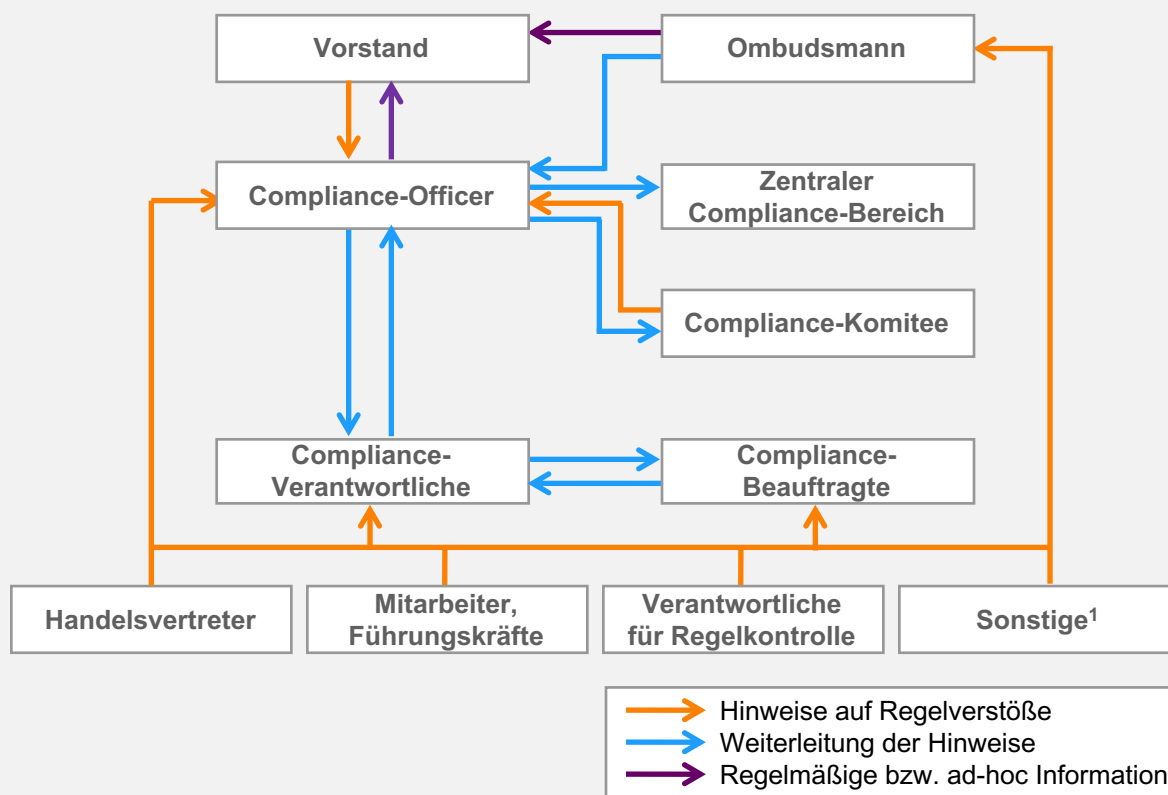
Vorstand

Ombudsmann

Compliance-Officer

Zentraler Compliance-Bereich

Compliance-Komitee

Compliance-Verantwortliche

Compliance-Beauftragte

Handelsvertreter

Mitarbeiter, Führungskräfte

Verantwortliche für Regelkontrolle

Sonstige$^1$

Hinweise auf Regelverstöße
Weiterleitung der Hinweise
Regelmäßige bzw. ad-hoc Information